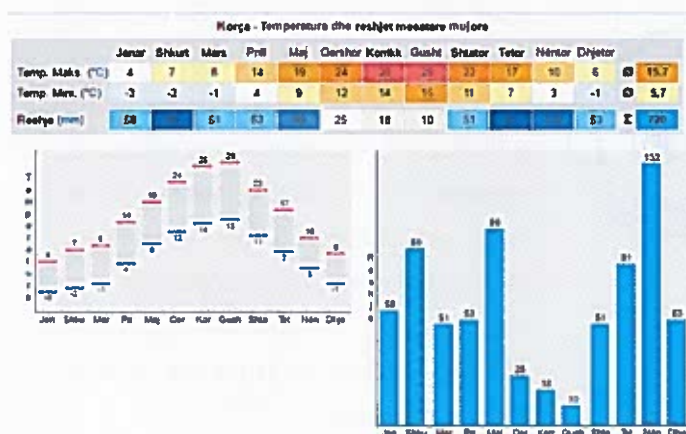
Korçe - Temperatura dhe reshjet mesatare mujore

| | Janar | Shkurt | Mars | Prill | Maj | Qershor | Korrik | Gusht | Shtator | Tetor | Nëntor | Dhjetor | | |
|---|---|---|---|---|---|---|---|---|---|---|---|---|---|---|
| Temp. Maks. (°C) | 4 | 7 | 8 | 14 | 19 | 24 | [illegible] | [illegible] | 22 | 17 | 10 | 6 | Ø | 15.7 |
| Temp. Min. (°C) | -3 | -3 | -1 | 4 | 9 | 12 | 14 | 15 | 11 | 7 | 3 | -1 | Ø | 5.7 |
| Reshje (mm) | 58 | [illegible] | 51 | 53 | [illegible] | 25 | 18 | 10 | 51 | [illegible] | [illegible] | 53 | Σ | 720 |

4 7 8 14 19 24 28 29 22 17 10 6
-3 -2 -1 4 8 12 14 13 11 7 3 -1
Jan Shku Mar Pri Maj Qer Kor Gush Shta Tet Nën Dhje

58 86 51 53 96 25 18 10 51 91 132 53
Jan Shku Mar Pri Maj Qer Kor Gush Shta Tet Nën Dhje